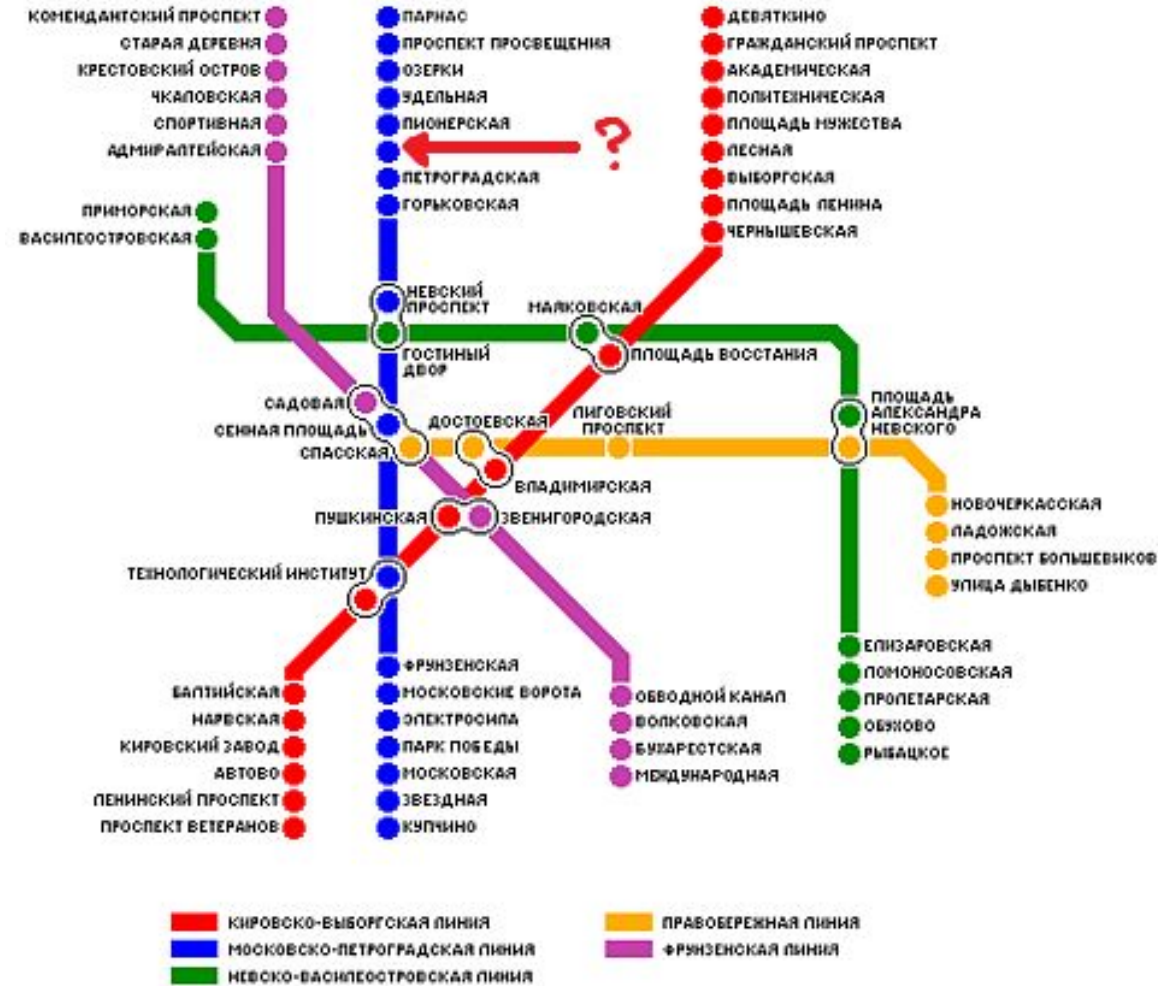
КОМЕНДАНТСКИЙ ПРОСПЕКТ
СТАРАЯ ДЕРЕВНЯ
КРЕСТОВСКИЙ ОСТРОВ
ЧКАЛОВСКАЯ
СПОРТИВНАЯ
АДМИРАЛТЕЙСКАЯ

ПАРНАС
ПРОСПЕКТ ПРОСВЕЩЕНИЯ
ОЗЕРКИ
УДЕЛЬНАЯ
ПИОНЕРСКАЯ
?
ПЕТРОГРАДСКАЯ
ГОРЬКОВСКАЯ

ДЕВЯТКИНО
ГРАЖДАНСКИЙ ПРОСПЕКТ
АКАДЕМИЧЕСКАЯ
ПОЛИТЕХНИЧЕСКАЯ
ПЛОЩАДЬ МУЖЕСТВА
ЛЕСНАЯ
ВЫБОРГСКАЯ
ПЛОЩАДЬ ЛЕНИНА
ЧЕРНЫШЕВСКАЯ

ПРИМОРСКАЯ
ВАСИЛЕОСТРОВСКАЯ

НЕВСКИЙ ПРОСПЕКТ
ГОСТИНЫЙ ДВОР
МАЯКОВСКАЯ
ПЛОЩАДЬ ВОССТАНИЯ
ПЛОЩАДЬ АЛЕКСАНДРА НЕВСКОГО

САДОВАЯ
СЕННАЯ ПЛОЩАДЬ
СПАССКАЯ
ДОСТОЕВСКАЯ
ЛИГОВСКИЙ ПРОСПЕКТ
ВЛАДИМИРСКАЯ
ПУШКИНСКАЯ
ЗВЕНИГОРОДСКАЯ
ТЕХНОЛОГИЧЕСКИЙ ИНСТИТУТ

НОВОЧЕРКАССКАЯ
ЛАДОЖСКАЯ
ПРОСПЕКТ БОЛЬШЕВИКОВ
УЛИЦА ДЫБЕНКО

ЕЛИЗАРОВСКАЯ
ЛОМОНОСОВСКАЯ
ПРОЛЕТАРСКАЯ
ОБУХОВО
РЫБАЦКОЕ

БАЛТИЙСКАЯ
НАРВСКАЯ
КИРОВСКИЙ ЗАВОД
АВТОВО
ЛЕНИНСКИЙ ПРОСПЕКТ
ПРОСПЕКТ ВЕТЕРАНОВ

ФРУНЗЕНСКАЯ
МОСКОВСКИЕ ВОРОТА
ЭЛЕКТРОСИЛА
ПАРК ПОБЕДЫ
МОСКОВСКАЯ
ЗВЕЗДНАЯ
КУПЧИНО

ОБВОДНОЙ КАНАЛ
ВОЛКОВСКАЯ
БУХАРЕСТСКАЯ
МЕЖДУНАРОДНАЯ

КИРОВСКО-ВЫБОРГСКАЯ ЛИНИЯ
МОСКОВСКО-ПЕТРОГРАДСКАЯ ЛИНИЯ
НЕВСКО-ВАСИЛЕОСТРОВСКАЯ ЛИНИЯ
ПРАВОБЕРЕЖНАЯ ЛИНИЯ
ФРУНЗЕНСКАЯ ЛИНИЯ